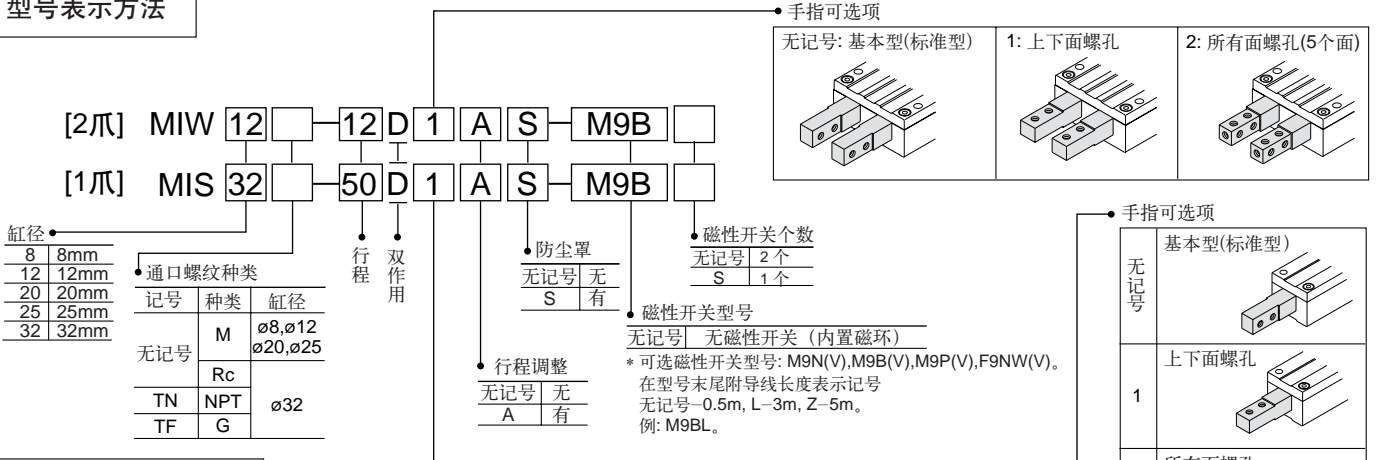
型号表示方法

手指可选项

| 无记号: 基本型(标准型) | 1: 上下面螺孔 | 2: 所有面螺孔(5个面) |
|---|---|---|

[2爪] MIW 12 ― 12 D 1 A S ― M9B

[1爪] MIS 32 ― 50 D 1 A S ― M9B

缸径

| 8 | 8mm |
|---|---|
| 12 | 12mm |
| 20 | 20mm |
| 25 | 25mm |
| 32 | 32mm |

通口螺纹种类

| 记号 | 种类 | 缸径 |
|---|---|---|
| 无记号 | M | ø8,ø12 ø20,ø25 |
| | Rc | ø32 |
| TN | NPT | |
| TF | G | |

行程

双作用

防尘罩

| 无记号 | 无 |
|---|---|
| S | 有 |

行程调整

| 无记号 | 无 |
|---|---|
| A | 有 |

磁性开关个数

| 无记号 | 2个 |
|---|---|
| S | 1个 |

磁性开关型号

| 无记号 | 无磁性开关（内置磁环） |
|---|---|

* 可选磁性开关型号: M9N(V),M9B(V),M9P(V),F9NW(V)。
在型号末尾附导线长度表示记号
无记号−0.5m, L−3m, Z−5m。
例: M9BL。

手指可选项

| 无记号 | 基本型(标准型) |
|---|---|
| 1 | 上下面螺孔 |
| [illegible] | 所有面螺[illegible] |